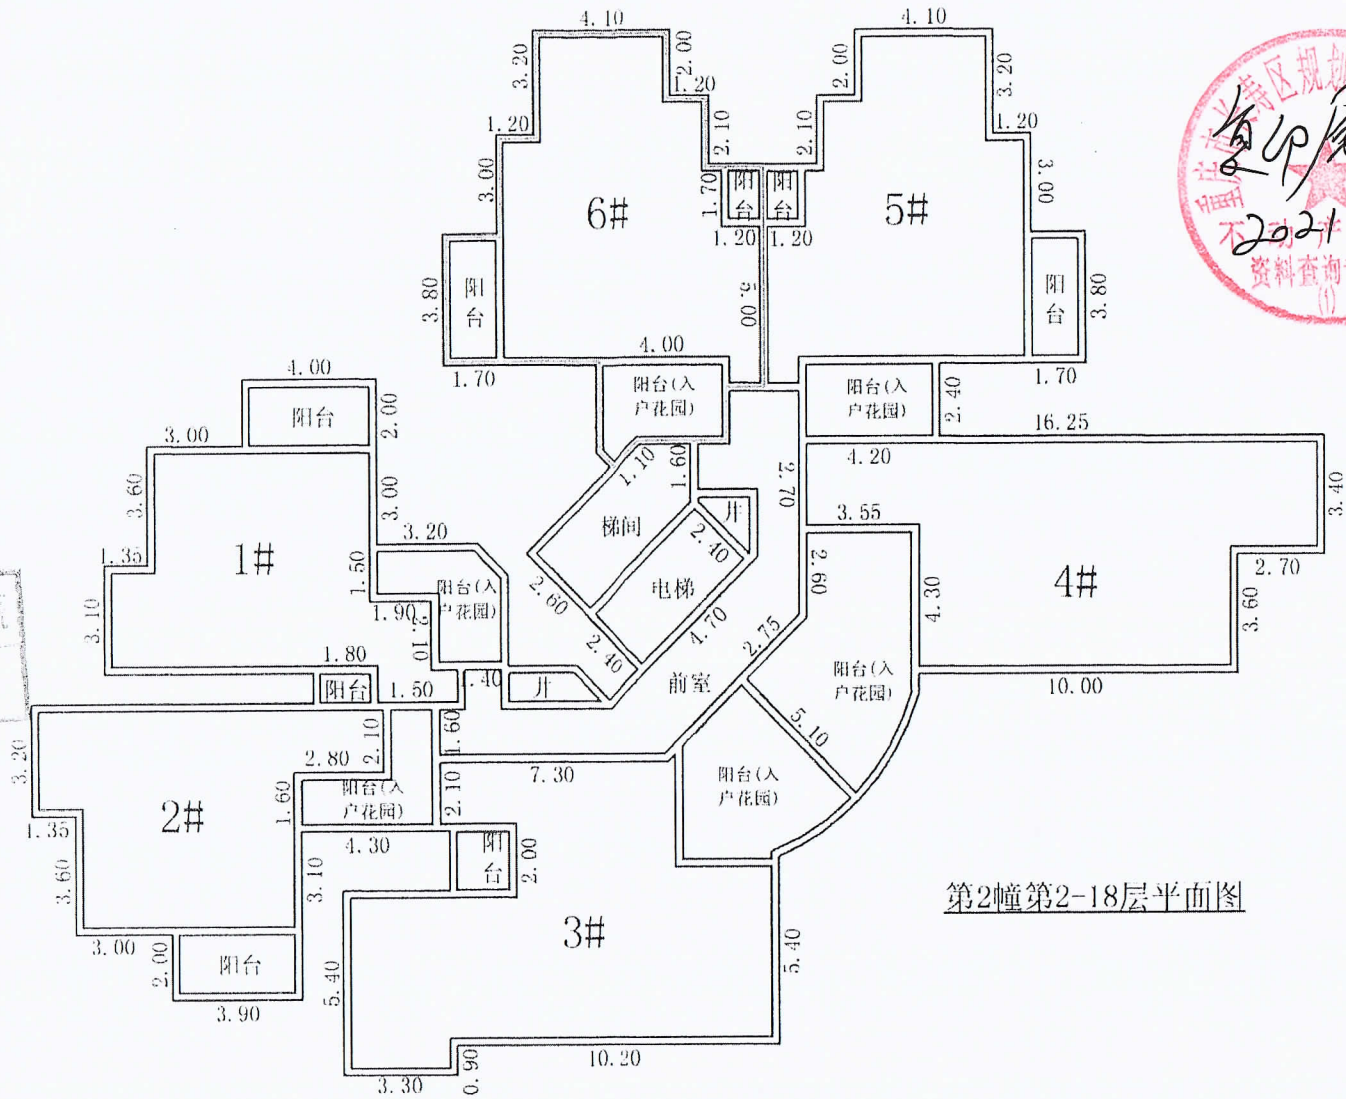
4.10
3.20
2.00
1.20
1.20
2.10
3.00
6#
1.70
阳台
阳台
1.20
1.20
3.80
阳台
6.00
4.00
1.70
4.10
2.00
3.20
2.10
1.20
3.00
5#
阳台
3.80
1.70
阳台(入户花园)
阳台(入户花园)
2.40
16.25
4.00
阳台
2.00
3.00
3.60
3.00
1.35
1#
3.20
1.50
阳台(入户花园)
1.90
2.10
1.10
1.60
梯间
井
2.40
电梯
2.60
2.40
4.70
2.70
4.20
3.55
3.40
2.60
4.30
4#
2.70
3.60
阳台(入户花园)
10.00
3.10
1.80
阳台
1.50
1.40
井
前室
2.75
5.10
3.20
1.60
2.10
2.80
2#
1.60
阳台(入户花园)
7.30
2.10
阳台(入户花园)
1.35
4.30
阳台
2.00
3.60
3.10
3#
5.40
3.00
2.00
阳台
3.90
5.40
10.20
3.30
0.90
第2幢第2-18层平面图
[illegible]区规划
不动产
资料查询
(1)
2021